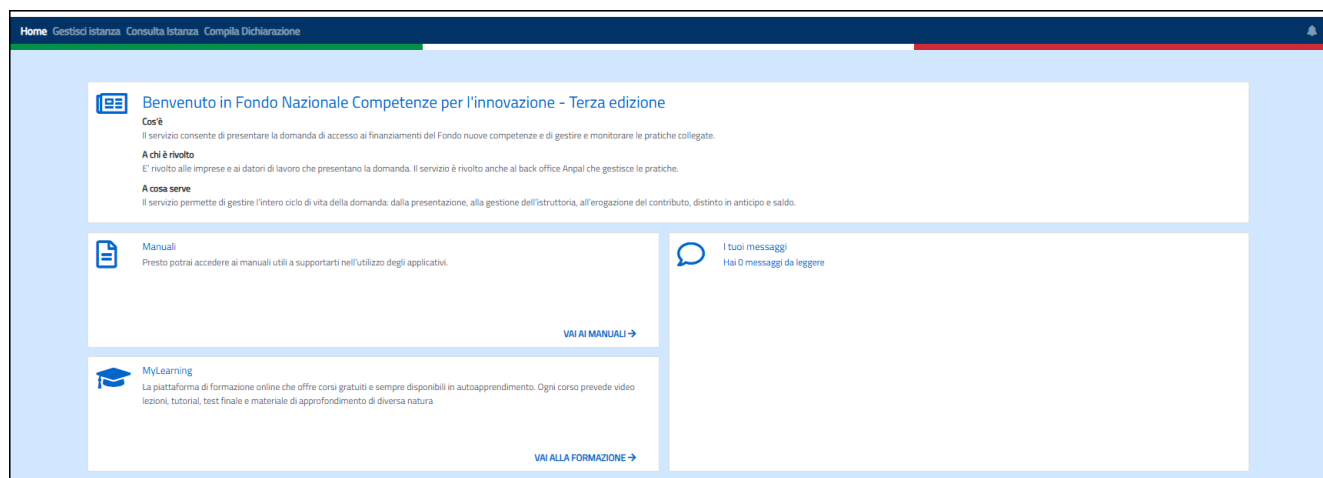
Home Gestisci istanza Consulta Istanza Compila Dichiarazione

Benvenuto in Fondo Nazionale Competenze per l'innovazione - Terza edizione

Cos'è

Il servizio consente di presentare la domanda di accesso ai finanziamenti del Fondo nuove competenze e di gestire e monitorare le pratiche collegate.

A chi è rivolto

E' rivolto alle imprese e ai datori di lavoro che presentano la domanda. Il servizio è rivolto anche al back office Anpal che gestisce le pratiche.

A cosa serve

Il servizio permette di gestire l'intero ciclo di vita della domanda: dalla presentazione, alla gestione dell'istruttoria, all'erogazione del contributo, distinto in anticipo e saldo.

Manuali

Presto potrai accedere ai manuali utili a supportarti nell'utilizzo degli applicativi.

VAI AI MANUALI →

I tuoi messaggi

Hai 0 messaggi da leggere

MyLearning

La piattaforma di formazione online che offre corsi gratuiti e sempre disponibili in autoapprendimento. Ogni corso prevede video lezioni, tutorial, test finale e materiale di approfondimento di diversa natura

VAI ALLA FORMAZIONE →